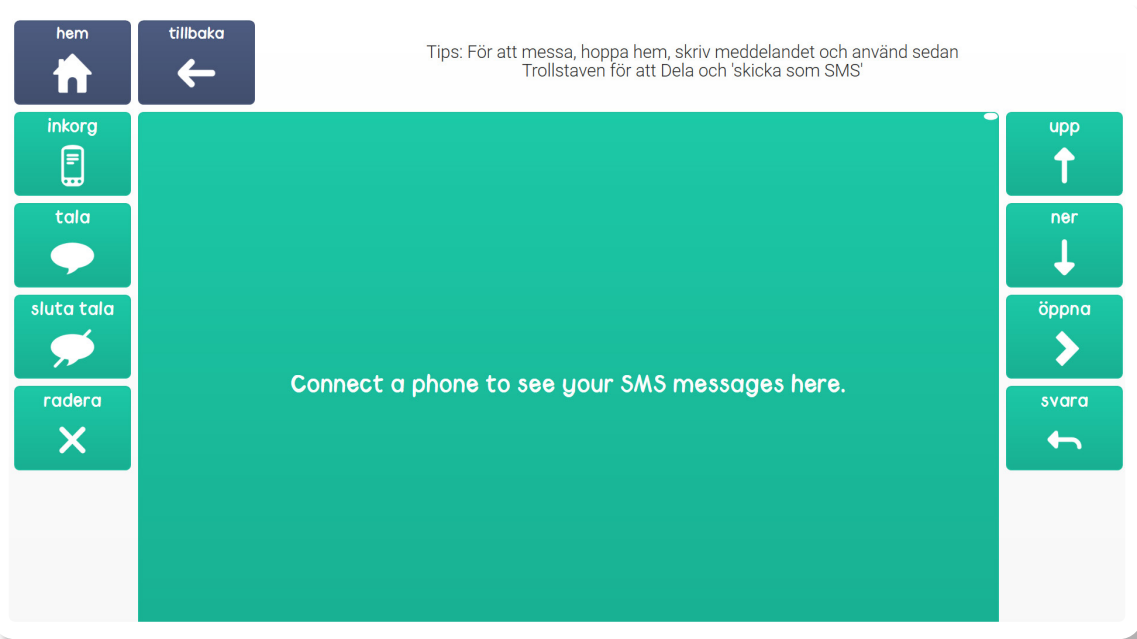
hem

tillbaka

Tips: För att messa, hoppa hem, skriv meddelandet och använd sedan Trollstaven för att Dela och 'skicka som SMS'

inkorg

tala

sluta tala

radera

Connect a phone to see your SMS messages here.

upp

ner

öppna

svara